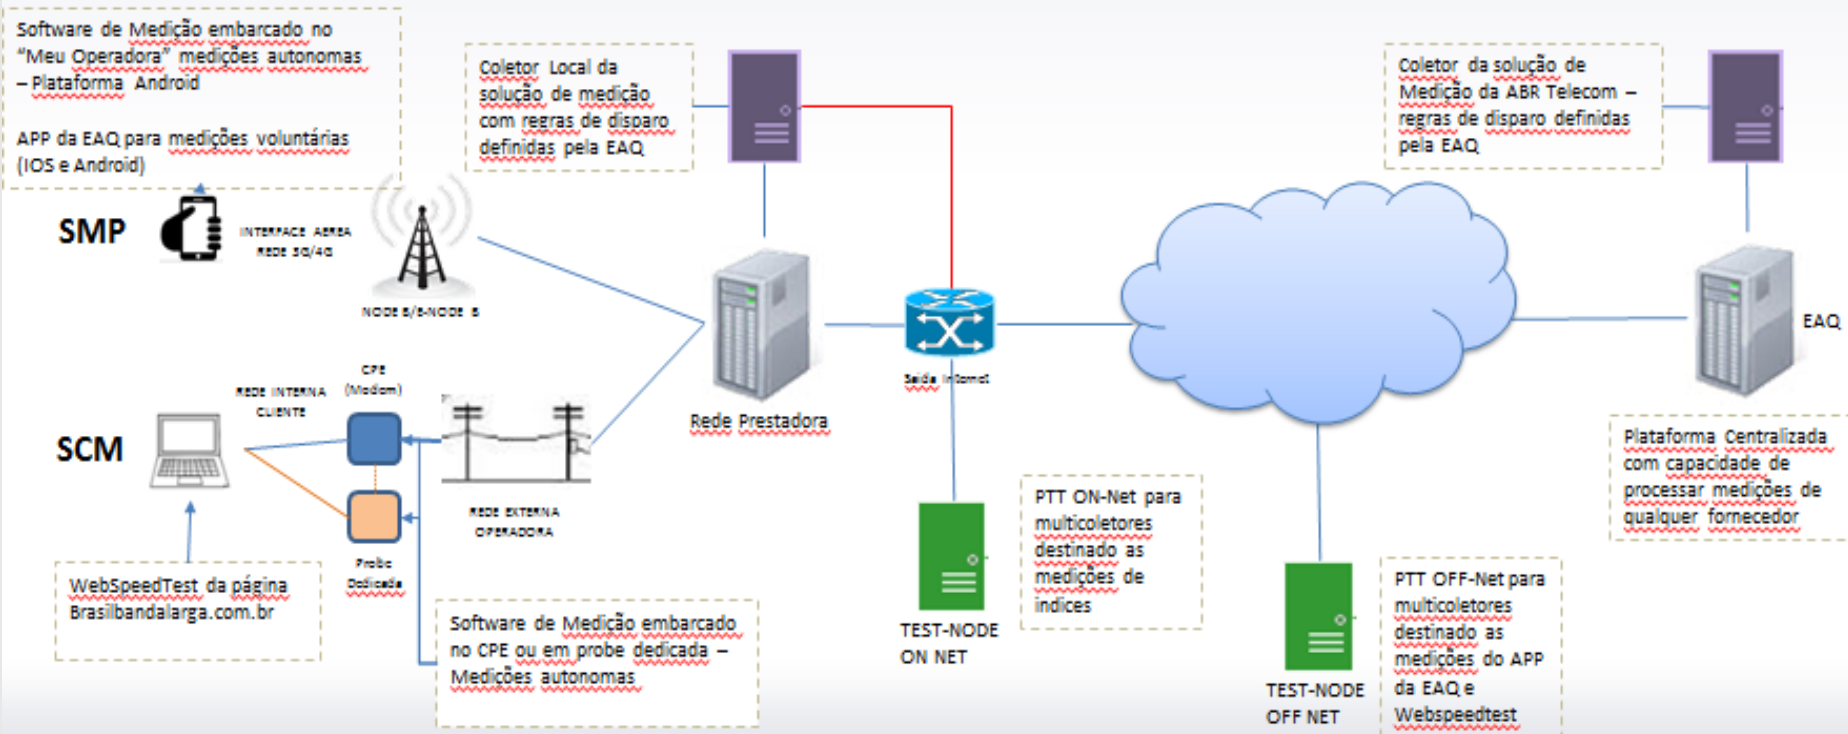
Software de Medição embarcado no "Meu Operadora" medições autonomas – Plataforma Android

APP da EAQ para medições voluntárias (IOS e Android)

Coletor Local da solução de medição com regras de disparo definidas pela EAQ

Coletor da solução de Medição da ABR Telecom – regras de disparo definidas pela EAQ

SMP

INTERFACE AEREA REDE 3G/4G

NODE B/E-NODE B

Rede Prestadora

Saída Internet

EAQ

SCM

REDE INTERNA CLIENTE

CPE (Modem)

Probe Dedicada

REDE EXTERNA OPERADORA

Plataforma Centralizada com capacidade de processar medições de qualquer fornecedor

WebSpeedTest da página Brasilbandalarga.com.br

Software de Medição embarcado no CPE ou em probe dedicada – Medições autonomas

TEST-NODE ON NET

PTT ON-Net para multicoletores destinado as medições de índices

TEST-NODE OFF NET

PTT OFF-Net para multicoletores destinado as medições do APP da EAQ e Webspeedtest